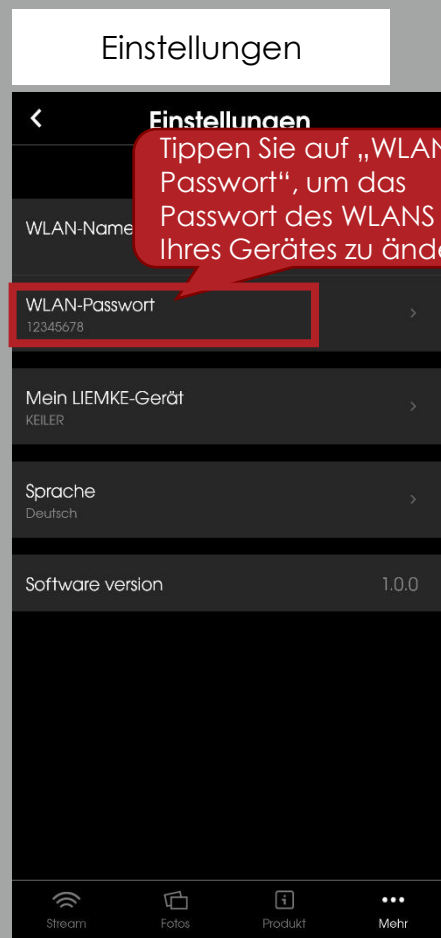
Einstellungen

Einstellungen

Tippen Sie auf „WLAN Passwort“, um das Passwort des WLANS Ihres Gerätes zu ände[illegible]

WLAN-Name

WLAN-Passwort
12345678

Mein LIEMKE-Gerät
KEILER

Sprache
Deutsch

Software version 1.0.0

Stream Fotos Produkt Mehr